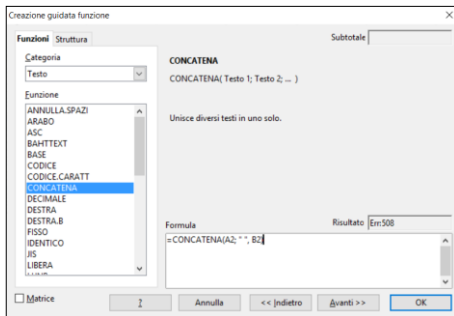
Creazione guidata funzione

Funzioni Struttura

Subtotale

Categoria

Testo

Funzione

ANNULLA.SPAZI
ARABO
ASC
BAHTTEXT
BASE
CODICE
CODICE.CARATT
CONCATENA
DECIMALE
DESTRA
DESTRA.B
FISSO
IDENTICO
JIS
LIBERA

CONCATENA

CONCATENA( Testo 1; Testo 2; ... )

Unisce diversi testi in uno solo.

Formula

Risultato Err:508

=CONCATENA(A2; " "; B2

Matrice

?

Annulla

<< Indietro

Avanti >>

OK